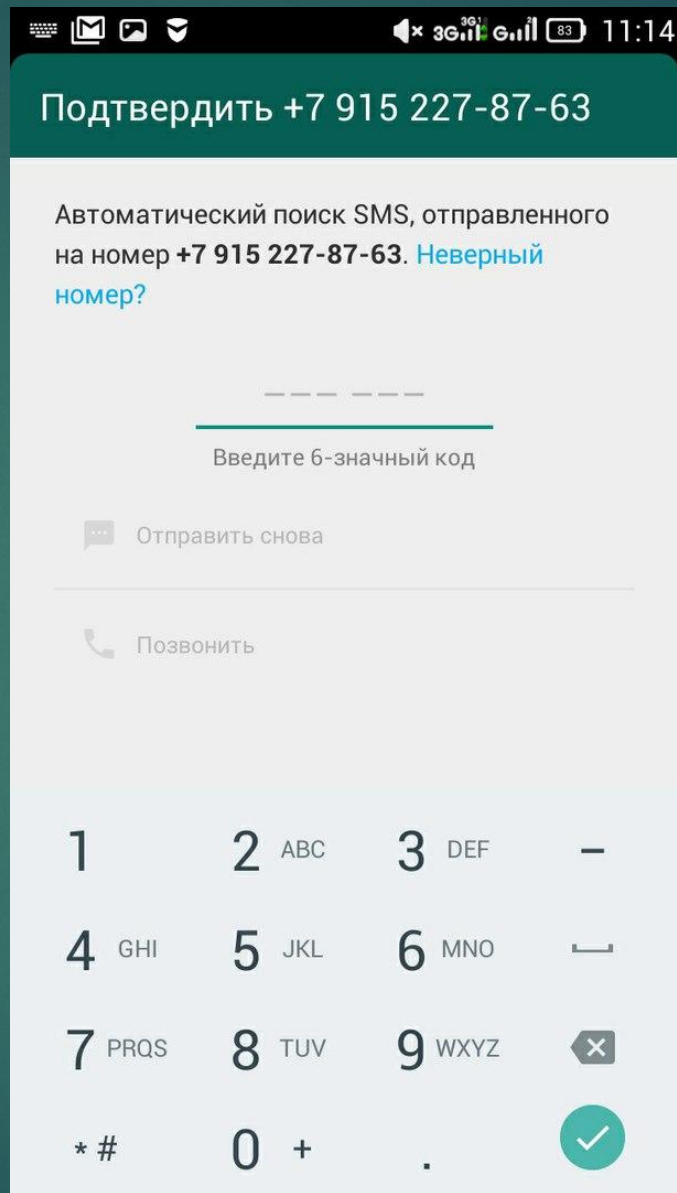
3G G 83 11:14

Подтвердить +7 915 227-87-63

Автоматический поиск SMS, отправленного на номер **+7 915 227-87-63**. Неверный номер?

--- ---

Введите 6-значный код

Отправить снова

Позвонить

1
2 ABC
3 DEF
–
4 GHI
5 JKL
6 MNO
7 PRQS
8 TUV
9 WXYZ
* #
0 +
.